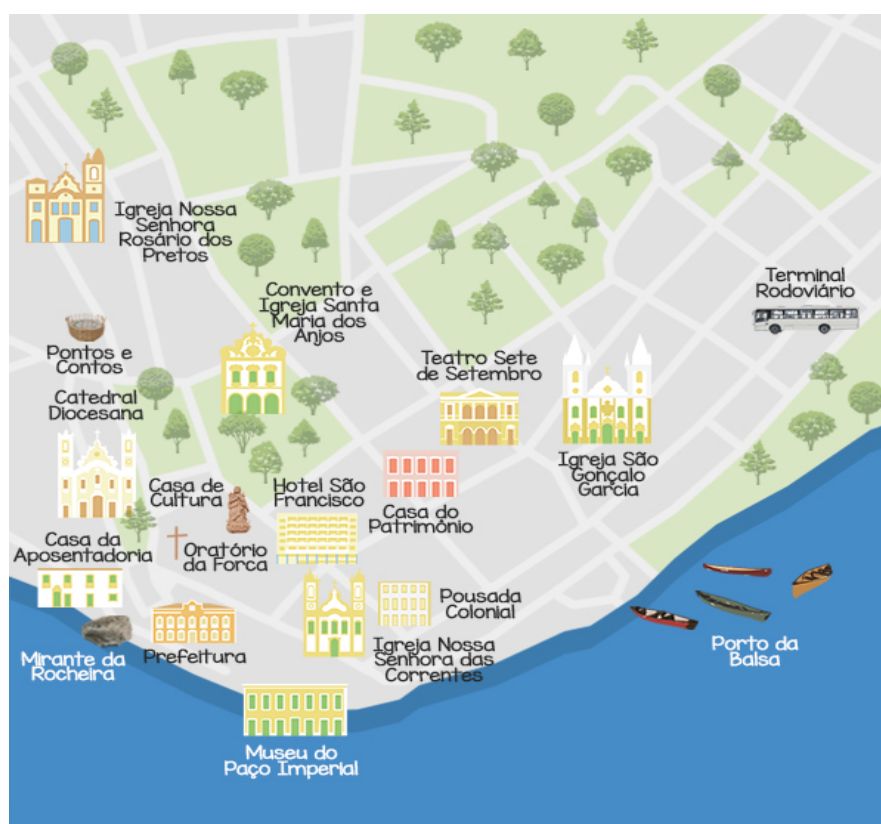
Igreja Nossa Senhora Rosário dos Pretos

Convento e Igreja Santa Maria dos Anjos

Terminal Rodoviário

Pontos e Contos

Teatro Sete de Setembro

Catedral Diocesana

Igreja São Gonçalo Garcia

Casa de Cultura

Hotel São Francisco

Casa do Patrimônio

Casa da Aposentadoria

Oratório da Forca

Pousada Colonial

Mirante da Rocheira

Prefeitura

Igreja Nossa Senhora das Correntes

Porto da Balsa

Museu do Paço Imperial